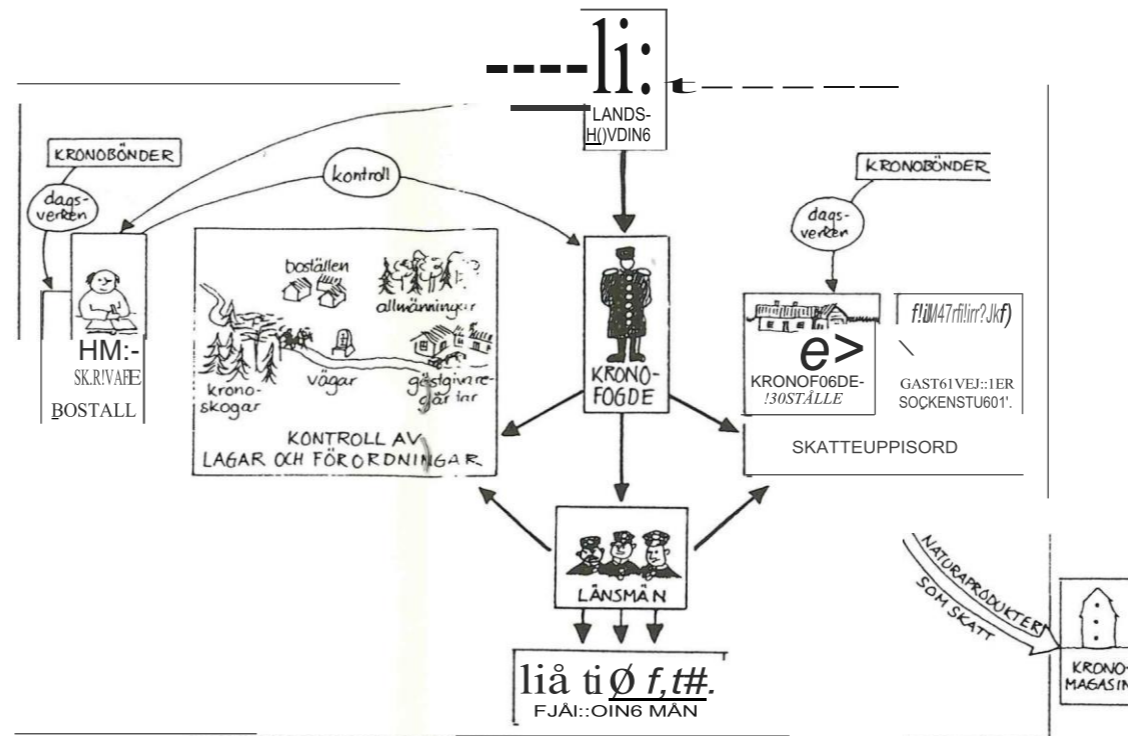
LANDS-
H()VDIN6

KRONOBÖNDER

dagsverken

kontroll

KRONOBÖNDER

dagsverken

bostället

allmänningar

kronoskogar

vägar

gästgivaregårdar

KONTROLL AV LAGAR OCH FÖRORDNINGAR

HM:-
SK.R!VAFE
BOSTALL

KRONOFOGDE

f!iiM47rfi!irr?Jkf)

KRONOF06DE-
!30STÄLLE

GAST61VEJ::1ER
SOÇKENSTU601'.

SKATTEUPPISORD

LÄNSMÄN

NATURAPRODUKTER SOM SKATT

KRONOMAGASIN

liå ti Ø f,t#.
FJÄI::OIN6 MÄN